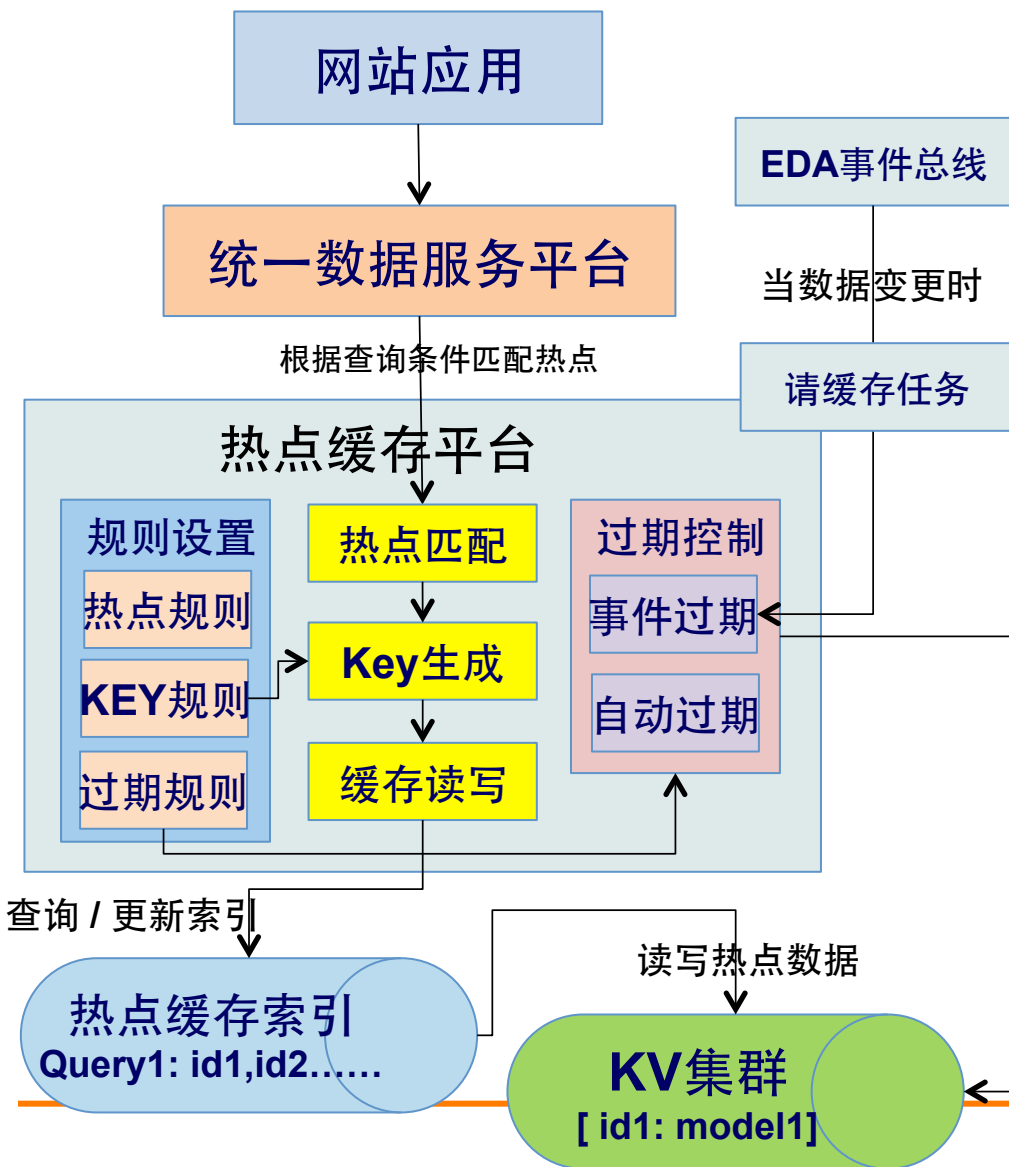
网站应用

EDA事件总线

统一数据服务平台

当数据变更时

根据查询条件匹配热点

请缓存任务

热点缓存平台

规则设置

热点规则

KEY规则

过期规则

热点匹配

Key生成

缓存读写

过期控制

事件过期

自动过期

查询 / 更新索引

读写热点数据

热点缓存索引
Query1: id1,id2……

KV集群
[ id1: model1]